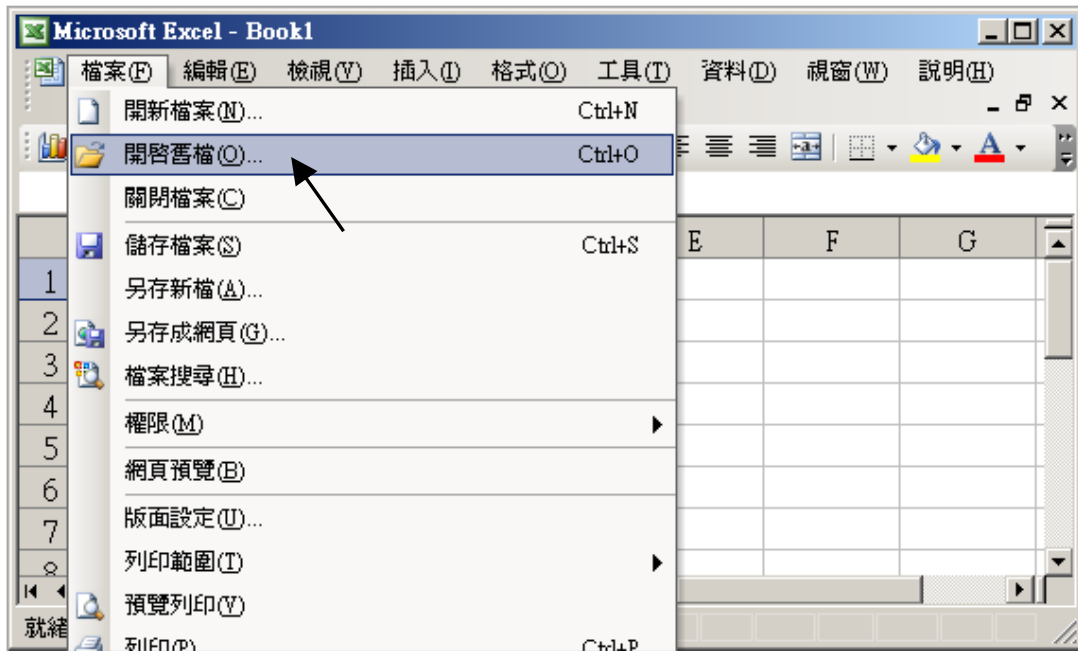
Microsoft Excel - Book1

檔案(F) 編輯(E) 檢視(V) 插入(I) 格式(O) 工具(T) 資料(D) 視窗(W) 說明(H)

開新檔案(N)... Ctrl+N
開啟舊檔(O)... Ctrl+O
關閉檔案(C)
儲存檔案(S) Ctrl+S
另存新檔(A)...
另存成網頁(G)...
檔案搜尋(H)...
權限(M)
網頁預覽(B)
版面設定(U)...
列印範圍(T)
預覽列印(V)
列印(P)... Ctrl+P

E F G
1
2
3
4
5
6
7
8

就緒